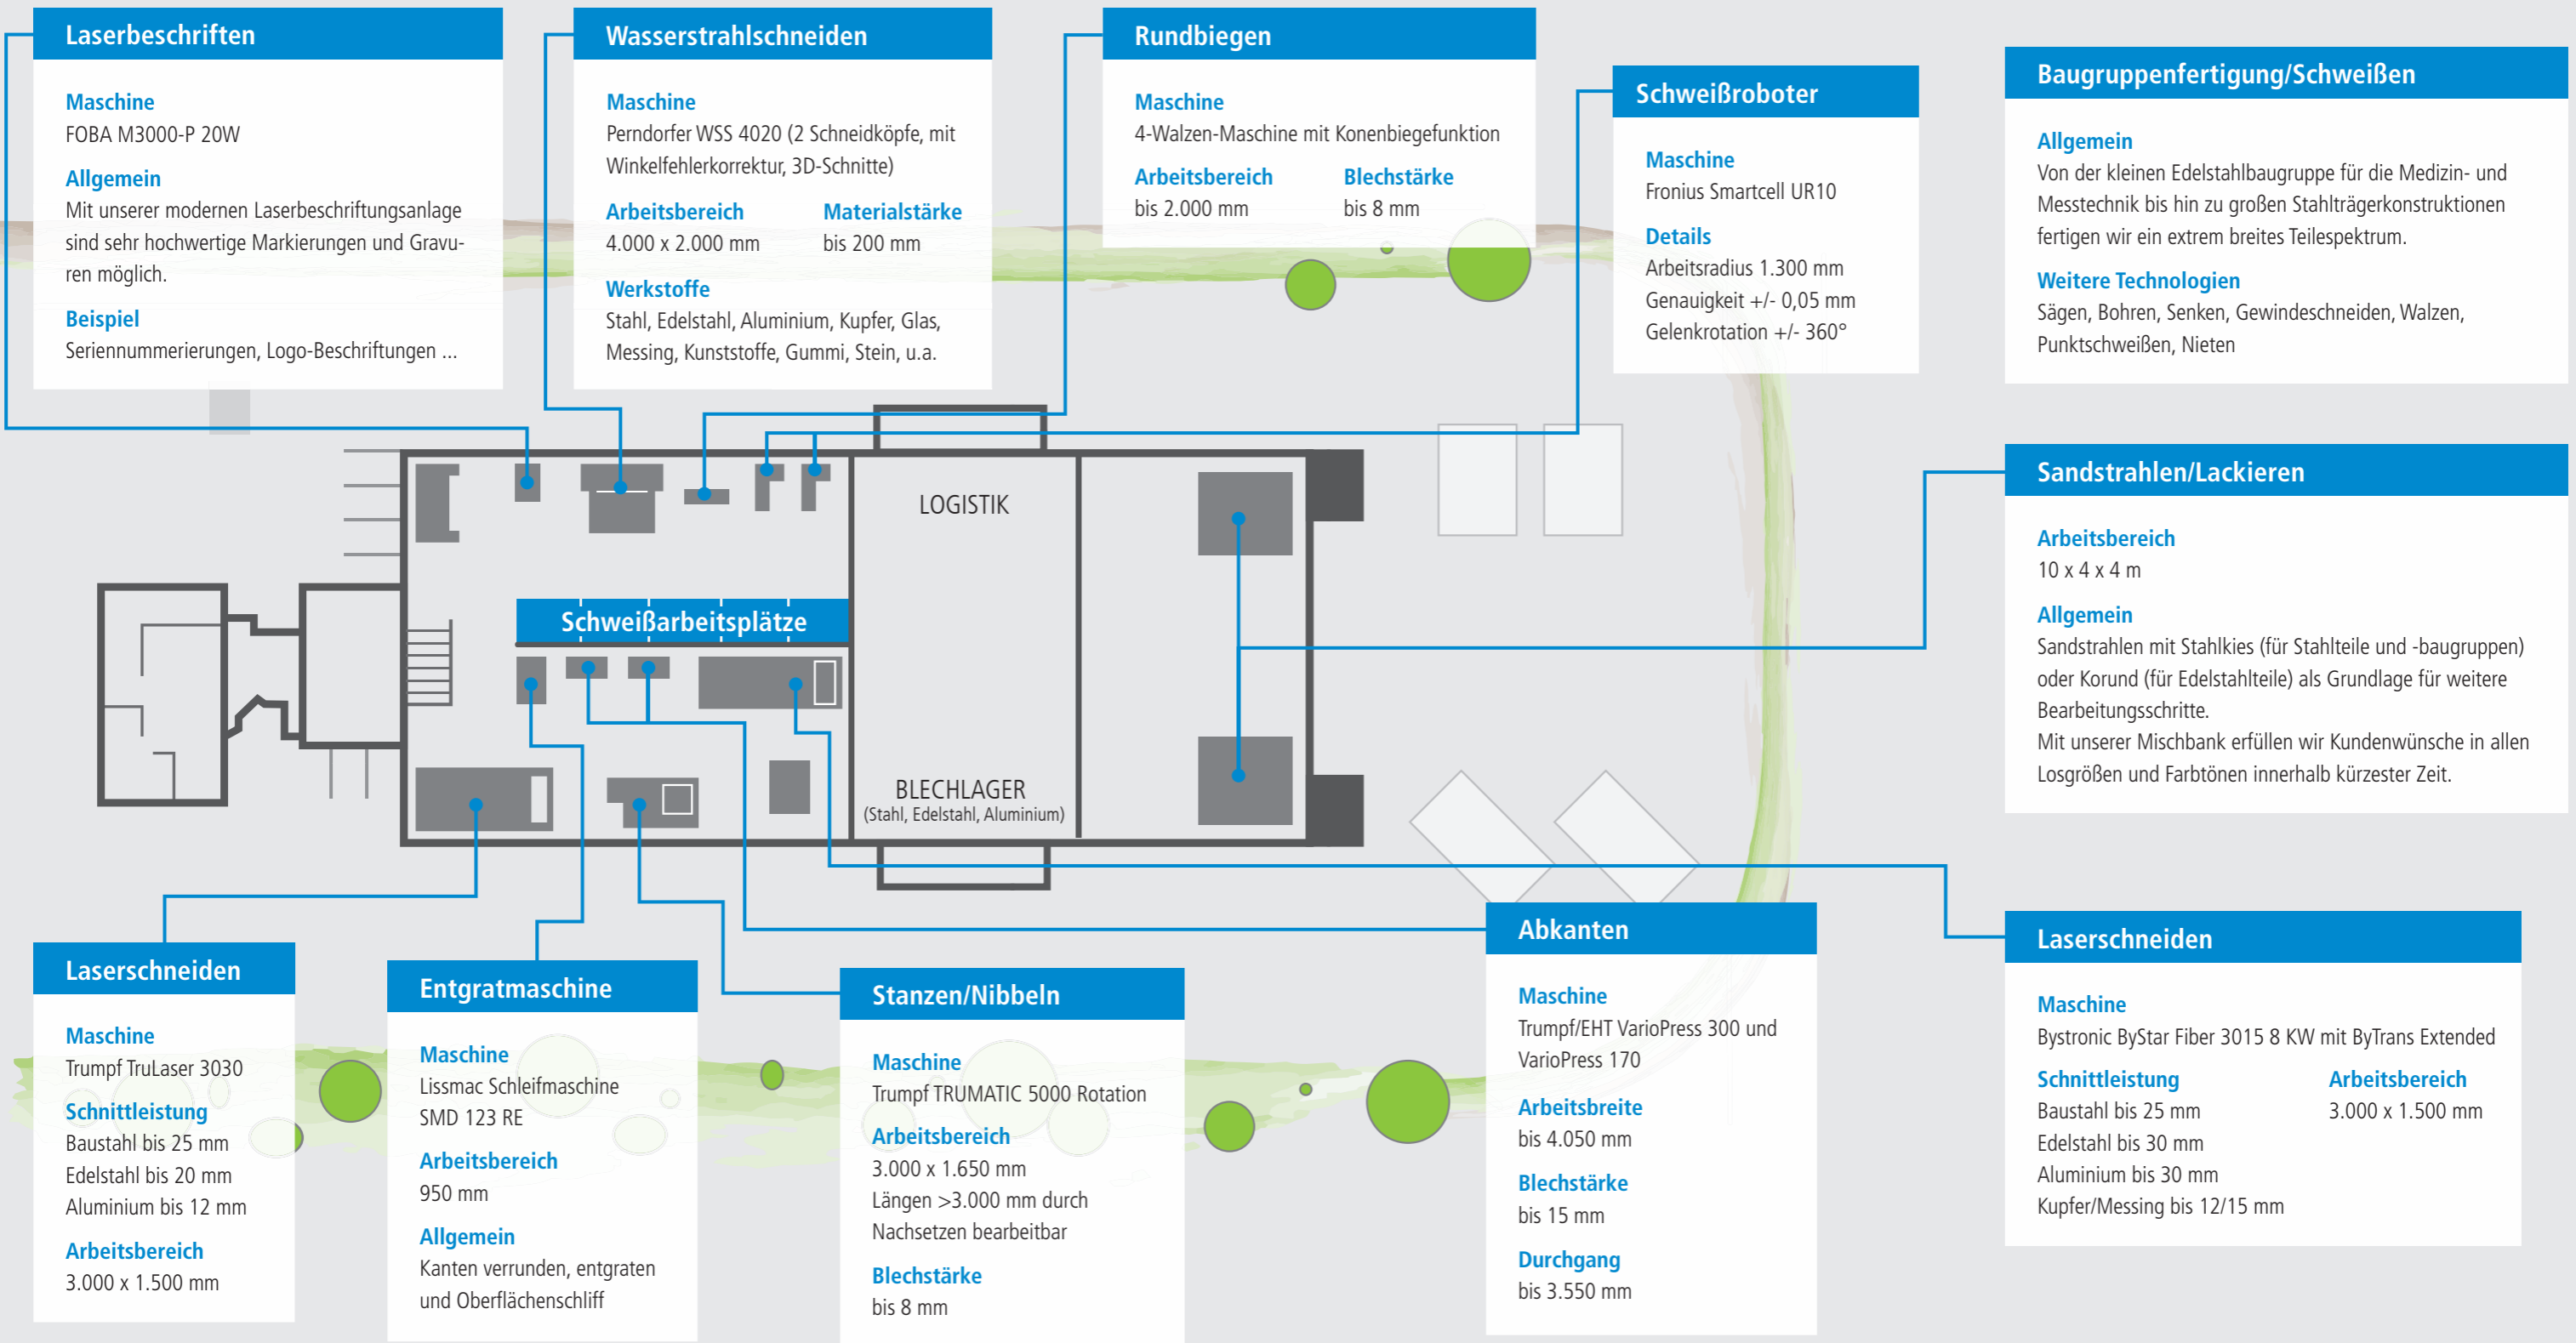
Laserbeschriften

Maschine
FOBA M3000-P 20W

Allgemein
Mit unserer modernen Laserbeschriftungsanlage sind sehr hochwertige Markierungen und Gravuren möglich.

Beispiel
Seriennummerierungen, Logo-Beschriftungen ...

Wasserstrahlschneiden

Maschine
Perndorfer WSS 4020 (2 Schneidköpfe, mit Winkelfehlerkorrektur, 3D-Schnitte)

Arbeitsbereich
4.000 x 2.000 mm

Materialstärke
bis 200 mm

Werkstoffe
Stahl, Edelstahl, Aluminium, Kupfer, Glas, Messing, Kunststoffe, Gummi, Stein, u.a.

Rundbiegen

Maschine
4-Walzen-Maschine mit Konenbiegefunktion

Arbeitsbereich
bis 2.000 mm

Blechstärke
bis 8 mm

Schweißroboter

Maschine
Fronius Smartcell UR10

Details
Arbeitsradius 1.300 mm
Genauigkeit +/- 0,05 mm
Gelenkrotation +/- 360°

Baugruppenfertigung/Schweißen

Allgemein
Von der kleinen Edelstahlbaugruppe für die Medizin- und Messtechnik bis hin zu großen Stahlträgerkonstruktionen fertigen wir ein extrem breites Teilespektrum.

Weitere Technologien
Sägen, Bohren, Senken, Gewindeschneiden, Walzen, Punktschweißen, Nieten

LOGISTIK

Schweißarbeitsplätze

BLECHLAGER
(Stahl, Edelstahl, Aluminium)

Sandstrahlen/Lackieren

Arbeitsbereich
10 x 4 x 4 m

Allgemein
Sandstrahlen mit Stahlkies (für Stahlteile und -baugruppen) oder Korund (für Edelstahlteile) als Grundlage für weitere Bearbeitungsschritte.
Mit unserer Mischbank erfüllen wir Kundenwünsche in allen Losgrößen und Farbtönen innerhalb kürzester Zeit.

Laserschneiden

Maschine
Trumpf TruLaser 3030

Schnittleistung
Baustahl bis 25 mm
Edelstahl bis 20 mm
Aluminium bis 12 mm

Arbeitsbereich
3.000 x 1.500 mm

Entgratmaschine

Maschine
Lissmac Schleifmaschine SMD 123 RE

Arbeitsbereich
950 mm

Allgemein
Kanten verrunden, entgraten und Oberflächenschliff

Stanzen/Nibbeln

Maschine
Trumpf TRUMATIC 5000 Rotation

Arbeitsbereich
3.000 x 1.650 mm
Längen >3.000 mm durch Nachsetzen bearbeitbar

Blechstärke
bis 8 mm

Abkanten

Maschine
Trumpf/EHT VarioPress 300 und VarioPress 170

Arbeitsbreite
bis 4.050 mm

Blechstärke
bis 15 mm

Durchgang
bis 3.550 mm

Laserschneiden

Maschine
Bystronic ByStar Fiber 3015 8 KW mit ByTrans Extended

Schnittleistung
Baustahl bis 25 mm
Edelstahl bis 30 mm
Aluminium bis 30 mm
Kupfer/Messing bis 12/15 mm

Arbeitsbereich
3.000 x 1.500 mm